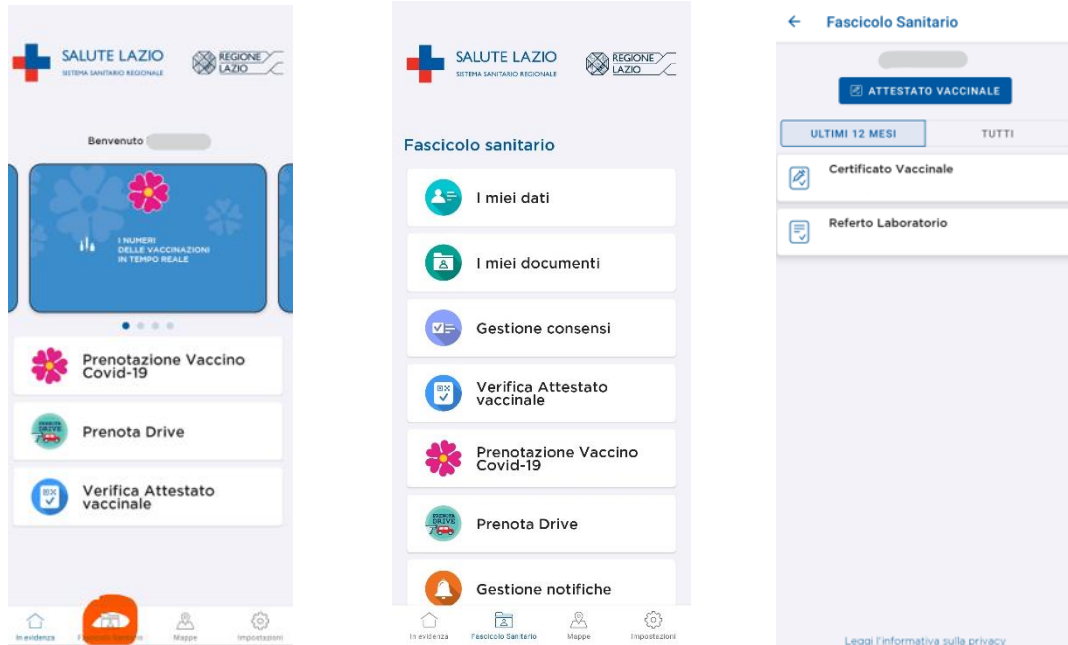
SALUTE LAZIO
SISTEMA SANITARIO REGIONALE
REGIONE LAZIO

Benvenuto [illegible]

I NUMERI DELLE VACCINAZIONI IN TEMPO REALE

Prenotazione Vaccino Covid-19

PRENOTA DRIVE
Prenota Drive

Verifica Attestato vaccinale

In evidenza
Fascicolo Sanitario
Mappe
Impostazioni

SALUTE LAZIO
SISTEMA SANITARIO REGIONALE
REGIONE LAZIO

Fascicolo sanitario

I miei dati

I miei documenti

Gestione consensi

Verifica Attestato vaccinale

Prenotazione Vaccino Covid-19

PRENOTA DRIVE
Prenota Drive

Gestione notifiche

In evidenza
Fascicolo Sanitario
Mappe
Impostazioni

← Fascicolo Sanitario

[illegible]

ATTESTATO VACCINALE

ULTIMI 12 MESI
TUTTI

Certificato Vaccinale

Referto Laboratorio

Leggi l'informativa sulla privacy